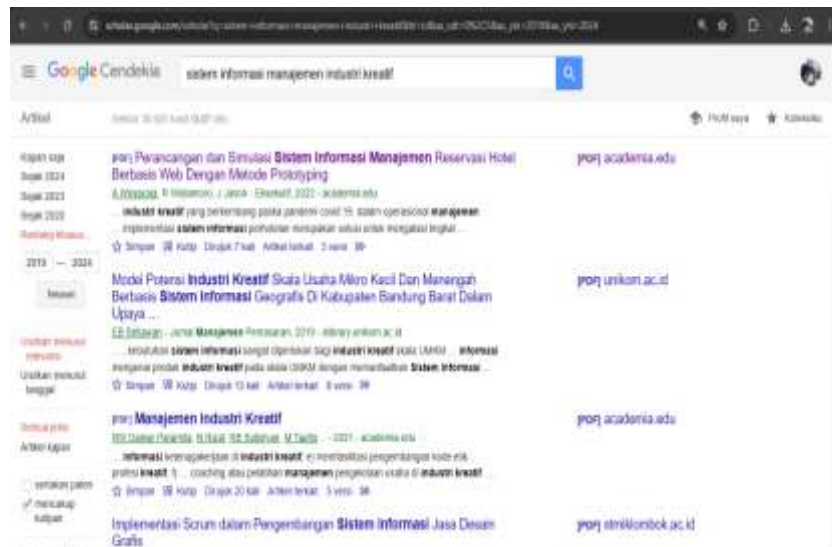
Google Cendekia

sistem informasi manajemen industri kreatif

Artikel

Kapan saja
Sejak 2024
Sejak 2023
Sejak 2020
Rentang khusus...

2019 — 2024

Telusuri

Urutkan menurut relevansi
Urutkan menurut tanggal

Semua jenis
Artikel ulasan

sertakan paten
sertakan kutipan

[PDF] Perancangan dan Simulasi Sistem Informasi Manajemen Reservasi Hotel Berbasis Web Dengan Metode Prototyping
... industri kreatif yang berkembang pasca pandemi covid 19. dalam operasional manajemen ... implementasi sistem informasi ...
☆ Simpan 99 Kutip Dirujuk 7 kali Artikel terkait 3 versi

[PDF] academia.edu

Model Potensi Industri Kreatif Skala Usaha Mikro Kecil Dan Menengah Berbasis Sistem Informasi Geografis Di Kabupaten Bandung Barat Dalam Upaya ...
... Jurnal Manajemen ... 2019 ...
... sistem informasi sangat diperlukan bagi industri kreatif skala UMKM ... informasi ... industri kreatif ... Sistem Informasi ...
☆ Simpan 99 Kutip Dirujuk 13 kali Artikel terkait 8 versi

[PDF] unikom.ac.id

[PDF] Manajemen Industri Kreatif
... 2021 - academia.edu
... informasi ... industri kreatif ... manajemen ... industri kreatif
☆ Simpan 99 Kutip Dirujuk 20 kali Artikel terkait 3 versi

[PDF] academia.edu

Implementasi Scrum dalam Pengembangan Sistem Informasi Jasa Desain Grafis

[PDF] stmiklombok.ac.id